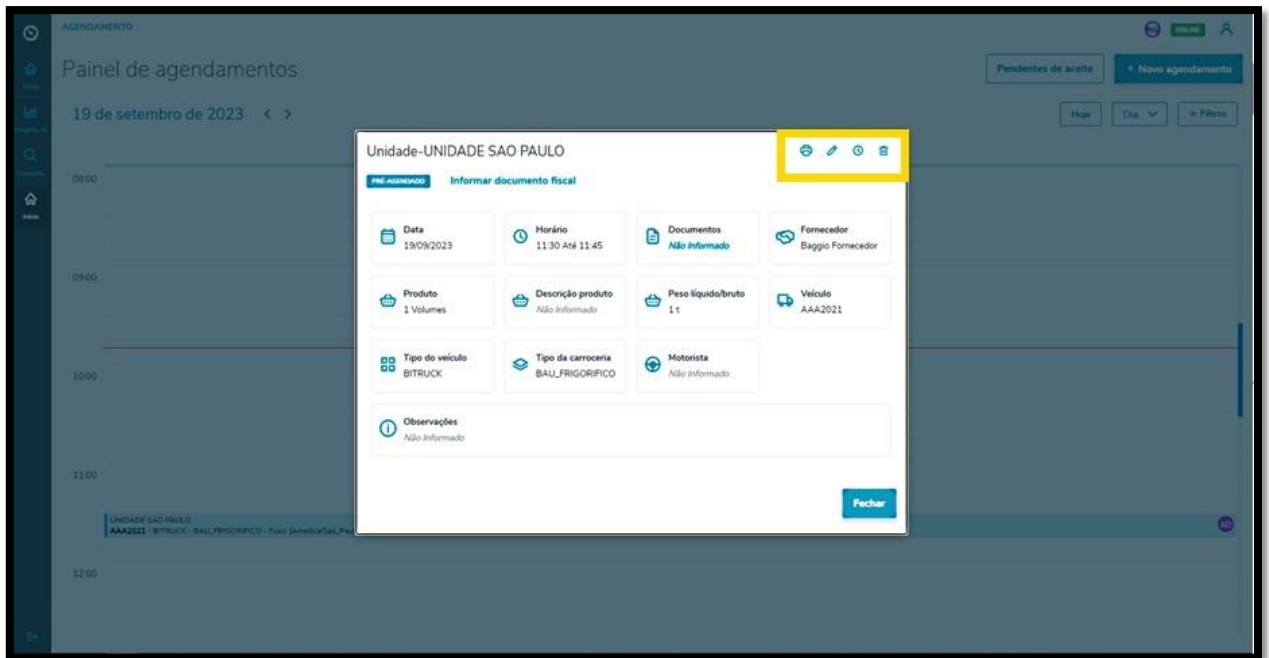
AGENDAMENTO

ONLINE

Painel de agendamentos

Pendentes de aceite

+ Novo agendamento

19 de setembro de 2023 < >

Hoje

Dia

Filtros

08:00

09:00

10:00

11:00

12:00

UNIDADE SAO PAULO
AAA2021 - BITRUCK - BAU_FRIGORIFICO - Fuso (America/Sao_Pau

Unidade-UNIDADE SAO PAULO

PRÉ-AGENDADO

Informar documento fiscal

| Data 19/09/2023 | Horário 11:30 Até 11:45 | Documentos Não Informado | Fornecedor Baggio Fornecedor |
|---|---|---|---|
| Produto 1 Volumes | Descrição produto Não Informado | Peso líquido/bruto 1 t | Veículo AAA2021 |
| Tipo do veículo BITRUCK | Tipo da carroceria BAU_FRIGORIFICO | Motorista Não Informado | |

Observações
Não Informado

Fechar